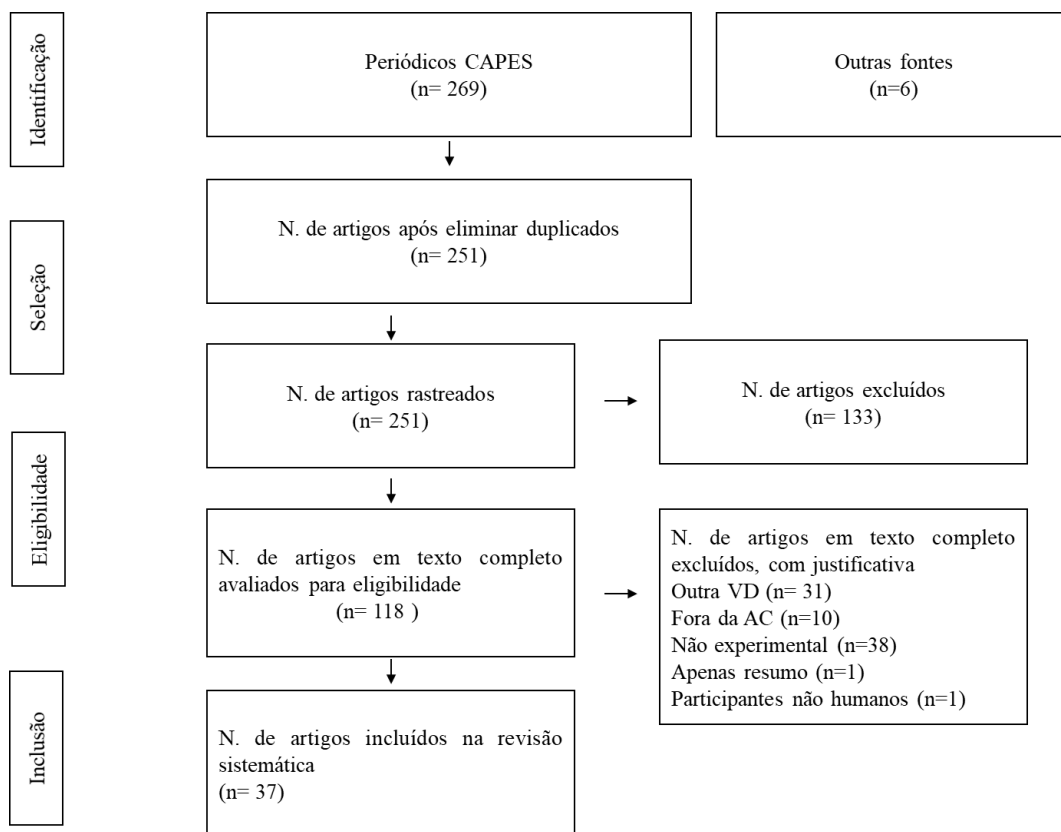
Identificação

Periódicos CAPES
(n= 269)

Outras fontes
(n=6)

Seleção

N. de artigos após eliminar duplicados
(n= 251)

N. de artigos rastreados
(n= 251)

N. de artigos excluídos
(n= 133)

Eligibilidade

N. de artigos em texto completo avaliados para eligibilidade
(n= 118 )

N. de artigos em texto completo excluídos, com justificativa
Outra VD (n= 31)
Fora da AC (n=10)
Não experimental (n=38)
Apenas resumo (n=1)
Participantes não humanos (n=1)

Inclusão

N. de artigos incluídos na revisão sistemática
(n= 37)